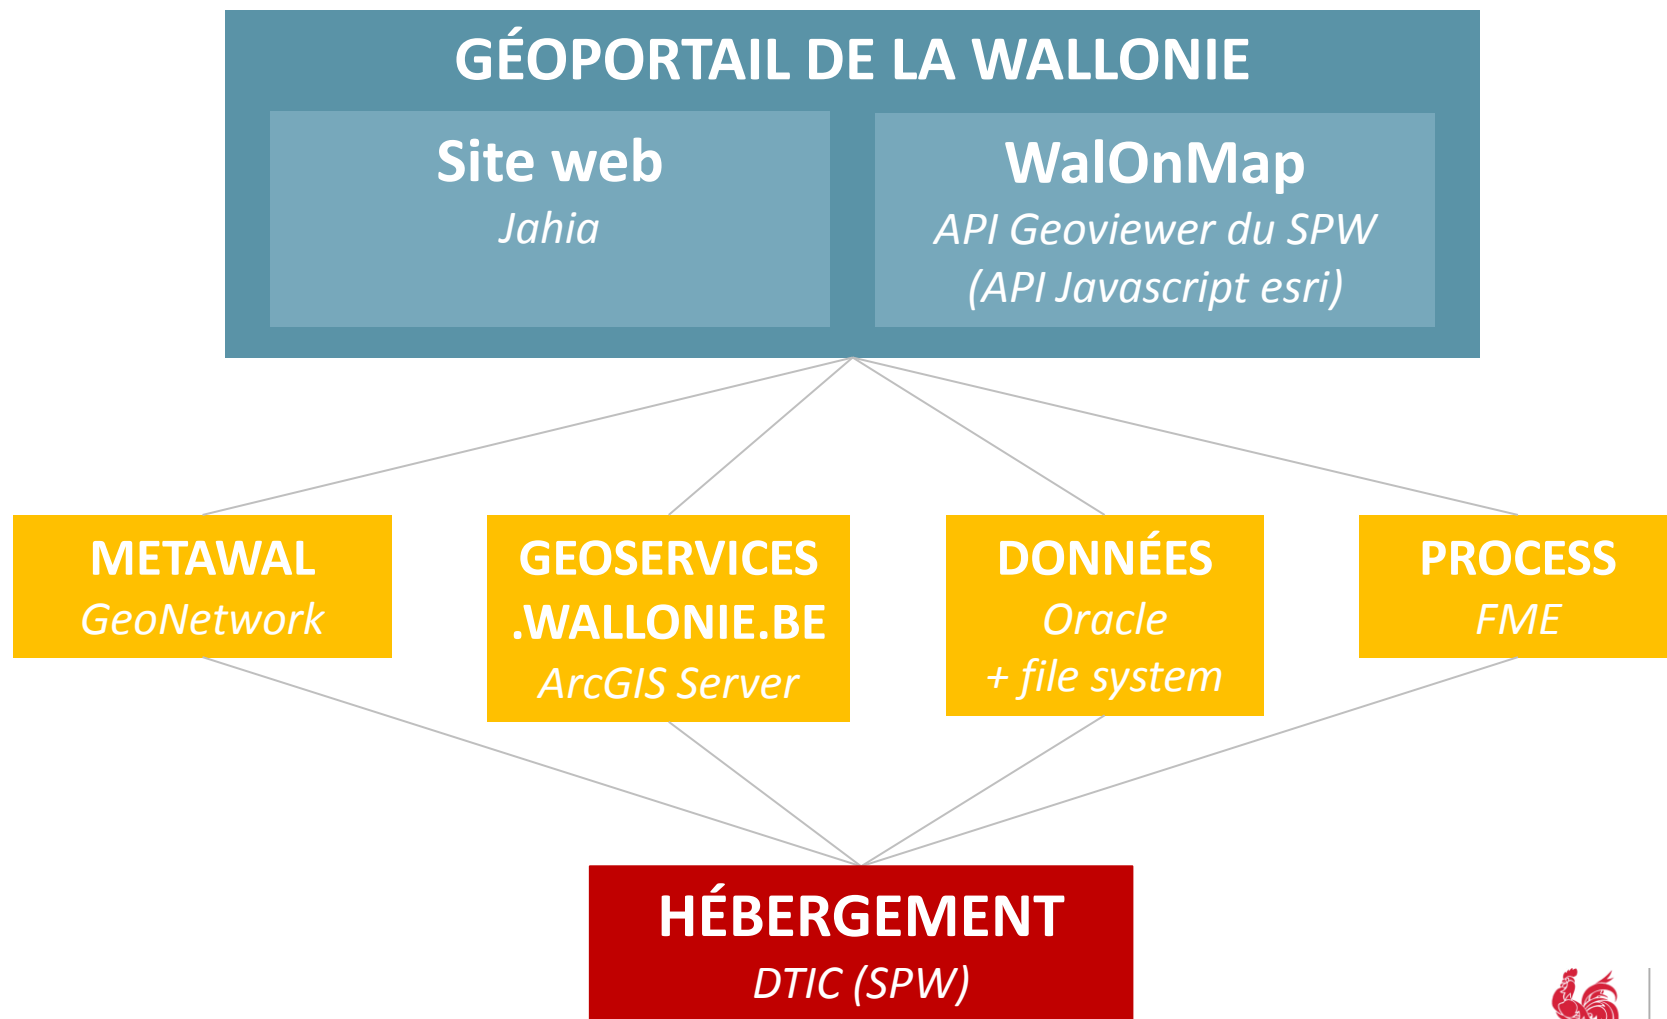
GÉOPORTAIL DE LA WALLONIE

Site web
Jahia

WalOnMap
API Geoviewer du SPW
(API Javascript esri)

METAWAL
GeoNetwork

GEOSERVICES
.WALLONIE.BE
ArcGIS Server

DONNÉES
Oracle
+ file system

PROCESS
FME

HÉBERGEMENT
DTIC (SPW)